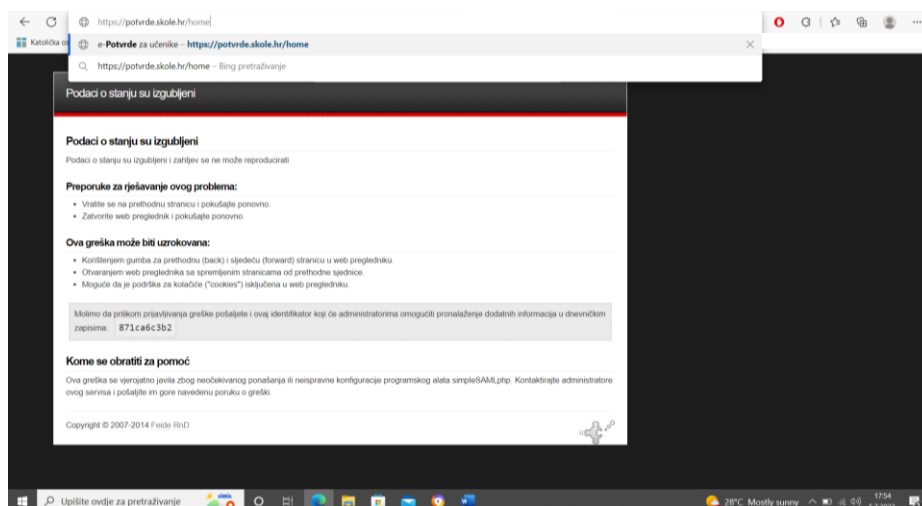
https://potvrde.skole.hr/home

Katolička o

e-Potvrde za učenike - https://potvrde.skole.hr/home

https://potvrde.skole.hr/home - Bing pretraživanje

Podaci o stanju su izgubljeni

Podaci o stanju su izgubljeni

Podaci o stanju su izgubljeni i zahtjev se ne može reproducirati

Preporuke za rješavanje ovog problema:

- Vratite se na prethodnu stranicu i pokušajte ponovno.
- Zatvorite web preglednik i pokušajte ponovno.

Ova greška može biti uzrokovana:

- Korištenjem gumba za prethodnu (back) i sljedeću (forward) stranicu u web pregledniku.
- Otvaranjem web preglednika sa spremljenim stranicama od prethodne sjednice.
- Moguće da je podrška za kolačiće ("cookies") isključena u web pregledniku.

Molimo da prilikom prijavljivanja greške pošaljete i ovaj identifikator koji će administratorima omogućiti pronalaženje dodatnih informacija u dnevničkim zapisima: 871ca6c3b2

Kome se obratiti za pomoć

Ova greška se vjerojatno javila zbog neočekivanog ponašanja ili neispravne konfiguracije programskog alata simpleSAMLphp. Kontaktirajte administratore ovog servisa i pošaljite im gore navedenu poruku o grešci.

Copyright © 2007-2014 Feide RnD

Upišite ovdje za pretraživanje

28°C Mostly sunny

17:54
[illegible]